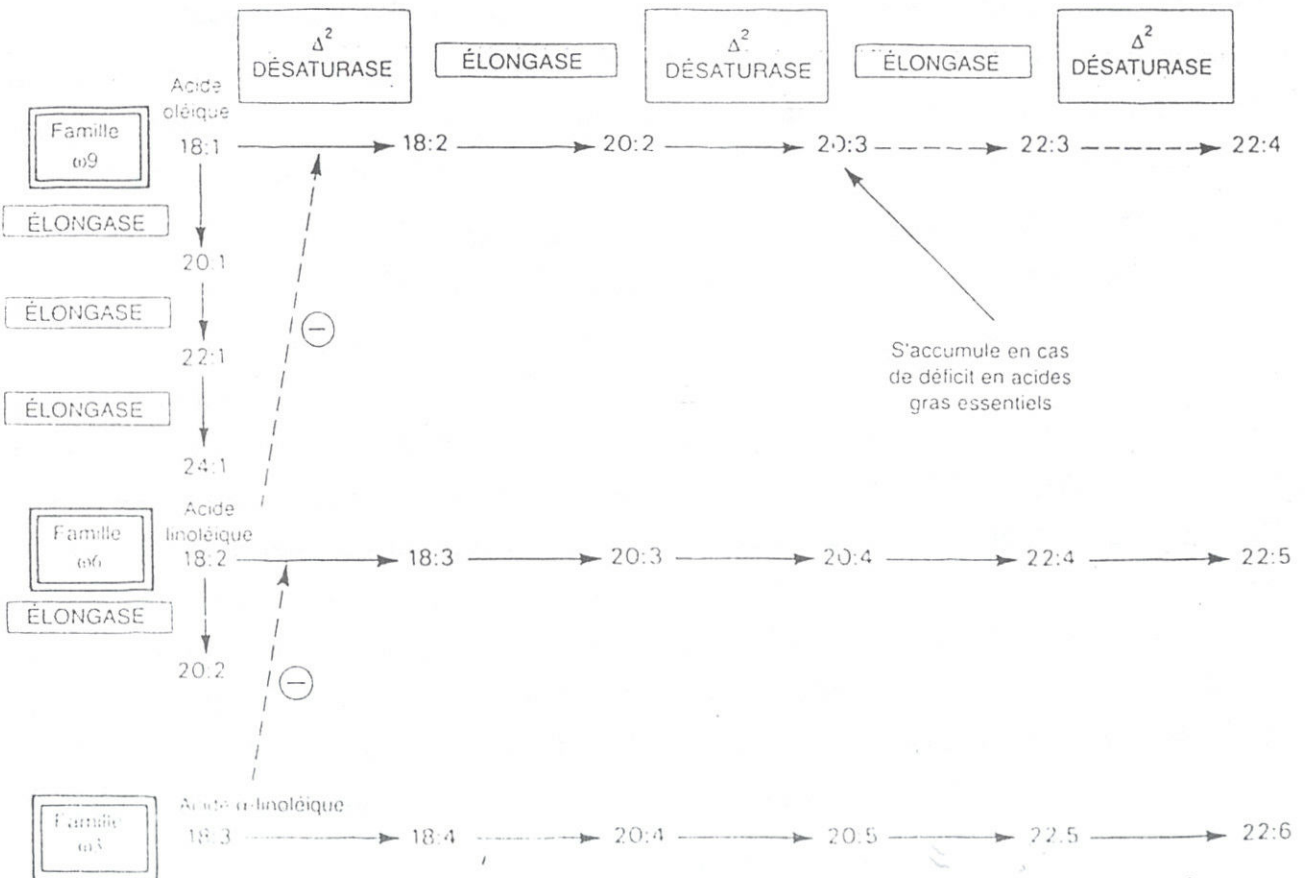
$\Delta^2$ DÉSATURASE

ÉLONGASE

$\Delta^2$ DÉSATURASE

ÉLONGASE

$\Delta^2$ DÉSATURASE

Famille ω9

Acide oléique

18:1 → 18:2 → 20:2 → 20:3 → 22:3 → 22:4

ÉLONGASE

20:1

ÉLONGASE

22:1

ÉLONGASE

24:1

S'accumule en cas de déficit en acides gras essentiels

Famille ω6

Acide linoléique

18:2 → 18:3 → 20:3 → 20:4 → 22:4 → 22:5

ÉLONGASE

20:2

Famille ω3

Acide α-linoléique

18:3 → 18:4 → 20:4 → 20:5 → 22:5 → 22:6